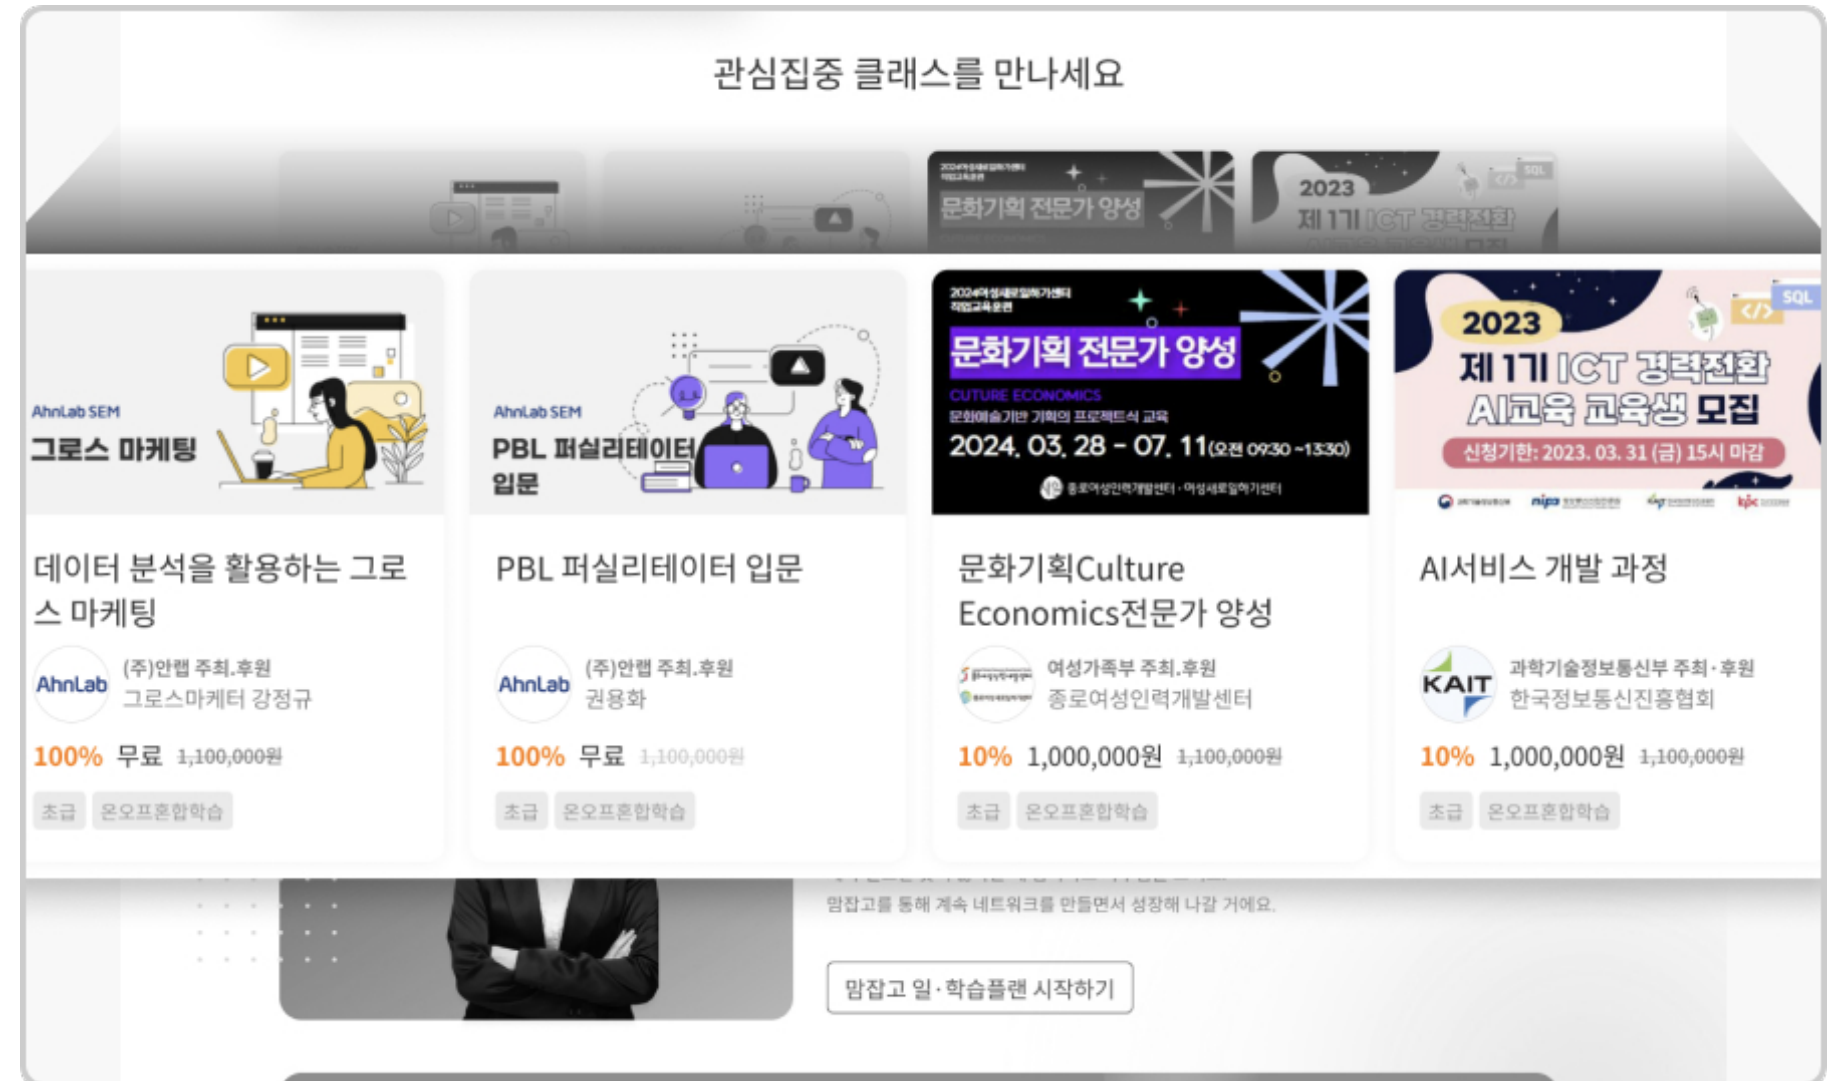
관심집중 클래스를 만나세요

AhnLab SEM
그로스 마케팅

데이터 분석을 활용하는 그로스 마케팅

AhnLab
(주)안랩 주최.후원
그로스마케터 강정규

100% 무료 1,100,000원

초급 온오프혼합학습

AhnLab SEM
PBL 퍼실리테이터 입문

PBL 퍼실리테이터 입문

AhnLab
(주)안랩 주최.후원
권용화

100% 무료 1,100,000원

초급 온오프혼합학습

2024여성새로일하기센터 직업교육훈련
문화기획 전문가 양성
CUTURE ECONOMICS
문화예술기반 기획의 프로젝트식 교육
2024. 03. 28 - 07. 11(오전 0930 ~1330)
종로여성인력개발센터 · 여성새로일하기센터

문화기획Culture Economics전문가 양성

여성가족부 주최.후원
종로여성인력개발센터

10% 1,000,000원 1,100,000원

초급 온오프혼합학습

SQL
2023
제 1기 ICT 경력전환
AI교육 교육생 모집
신청기한: 2023. 03. 31 (금) 15시 마감

AI서비스 개발 과정

KAIT
과학기술정보통신부 주최·후원
한국정보통신진흥협회

10% 1,000,000원 1,100,000원

초급 온오프혼합학습

맘잡고를 통해 계속 네트워크를 만들면서 성장해 나갈 거에요.

맘잡고 일·학습플랜 시작하기